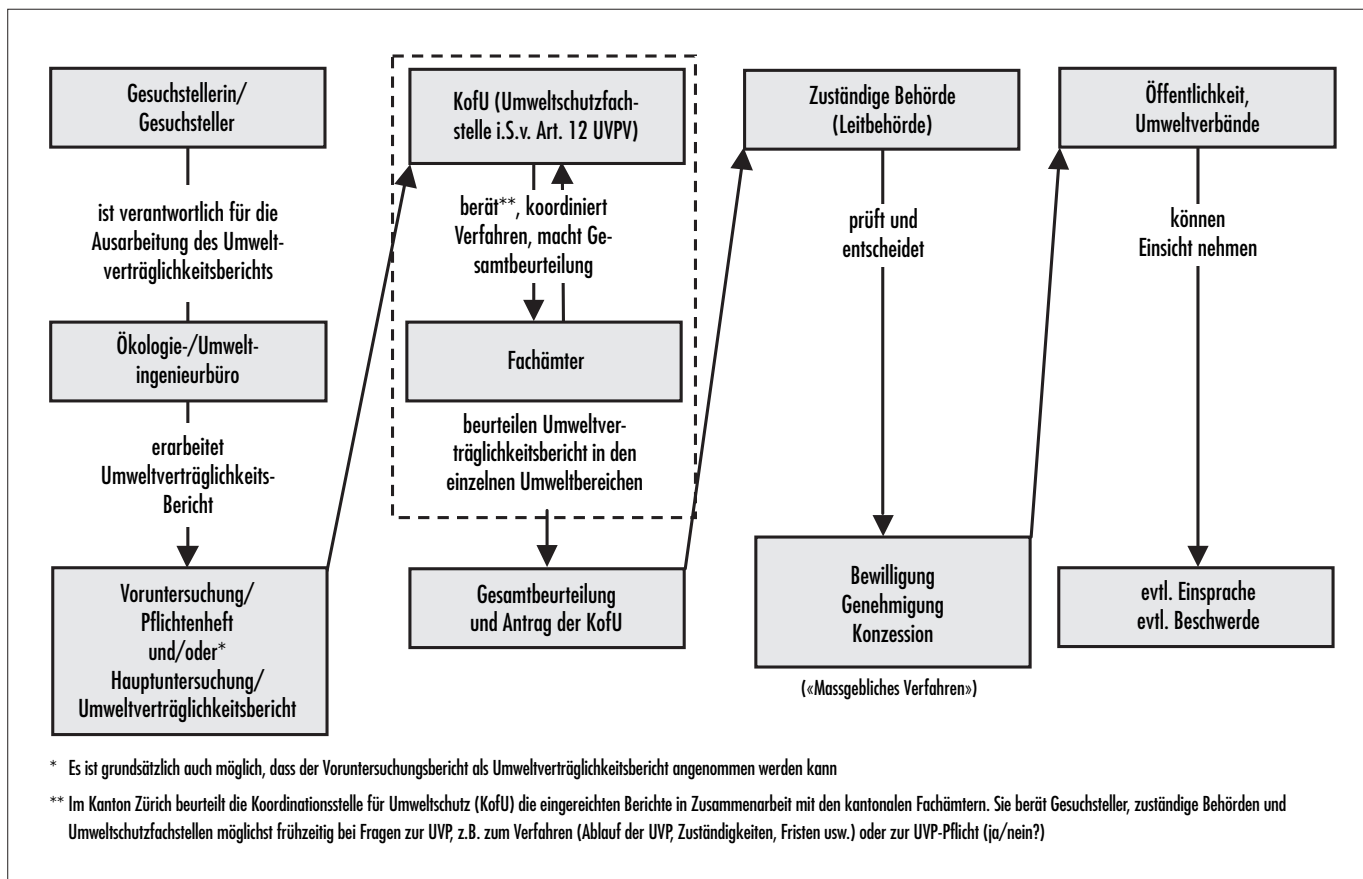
Gesuchstellerin/
Gesuchsteller

ist verantwortlich für die Ausarbeitung des Umweltverträglichkeitsberichts

Ökologie-/Umweltingenieurbüro

erarbeitet Umweltverträglichkeits-Bericht

Voruntersuchung/
Pflichtenheft
und/oder*
Hauptuntersuchung/
Umweltverträglichkeitsbericht

KofU (Umweltschutzfachstelle i.S.v. Art. 12 UVPV)

berät**, koordiniert Verfahren, macht Gesamtbeurteilung

Fachämter

beurteilen Umweltverträglichkeitsbericht in den einzelnen Umweltbereichen

Gesamtbeurteilung und Antrag der KofU

Zuständige Behörde (Leitbehörde)

prüft und entscheidet

Bewilligung
Genehmigung
Konzession

(«Massgebliches Verfahren»)

Öffentlichkeit, Umweltverbände

können Einsicht nehmen

evtl. Einsprache
evtl. Beschwerde

* Es ist grundsätzlich auch möglich, dass der Voruntersuchungsbericht als Umweltverträglichkeitsbericht angenommen werden kann

** Im Kanton Zürich beurteilt die Koordinationsstelle für Umweltschutz (KofU) die eingereichten Berichte in Zusammenarbeit mit den kantonalen Fachämtern. Sie berät Gesuchsteller, zuständige Behörden und Umweltschutzfachstellen möglichst frühzeitig bei Fragen zur UVP, z.B. zum Verfahren (Ablauf der UVP, Zuständigkeiten, Fristen usw.) oder zur UVP-Pflicht (ja/nein?)